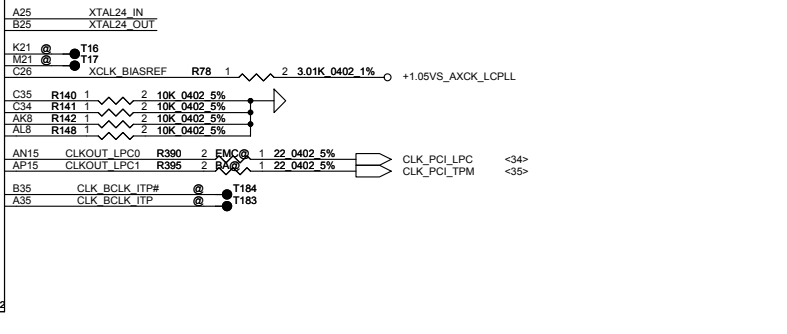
A25 XTAL24_IN
B25 XTAL24_OUT

K21 @ T16
M21 @ T17
C26 XCLK_BIASREF R78 1 2 3.01K_0402_1% +1.05VS_AXCK_LCPLL

C35 R140 1 2 10K_0402_5%
C34 R141 1 2 10K_0402_5%
AK8 R142 1 2 10K_0402_5%
AL8 R148 1 2 10K_0402_5%

AN15 CLKOUT_LPC0 R390 2 EMC@ 1 22_0402_5% CLK_PCI_LPC <34>
AP15 CLKOUT_LPC1 R395 2 RA@ 1 22_0402_5% CLK_PCI_TPM <35>

B35 CLK_BCLK_ITP# @ T184
A35 CLK_BCLK_ITP @ T183

2